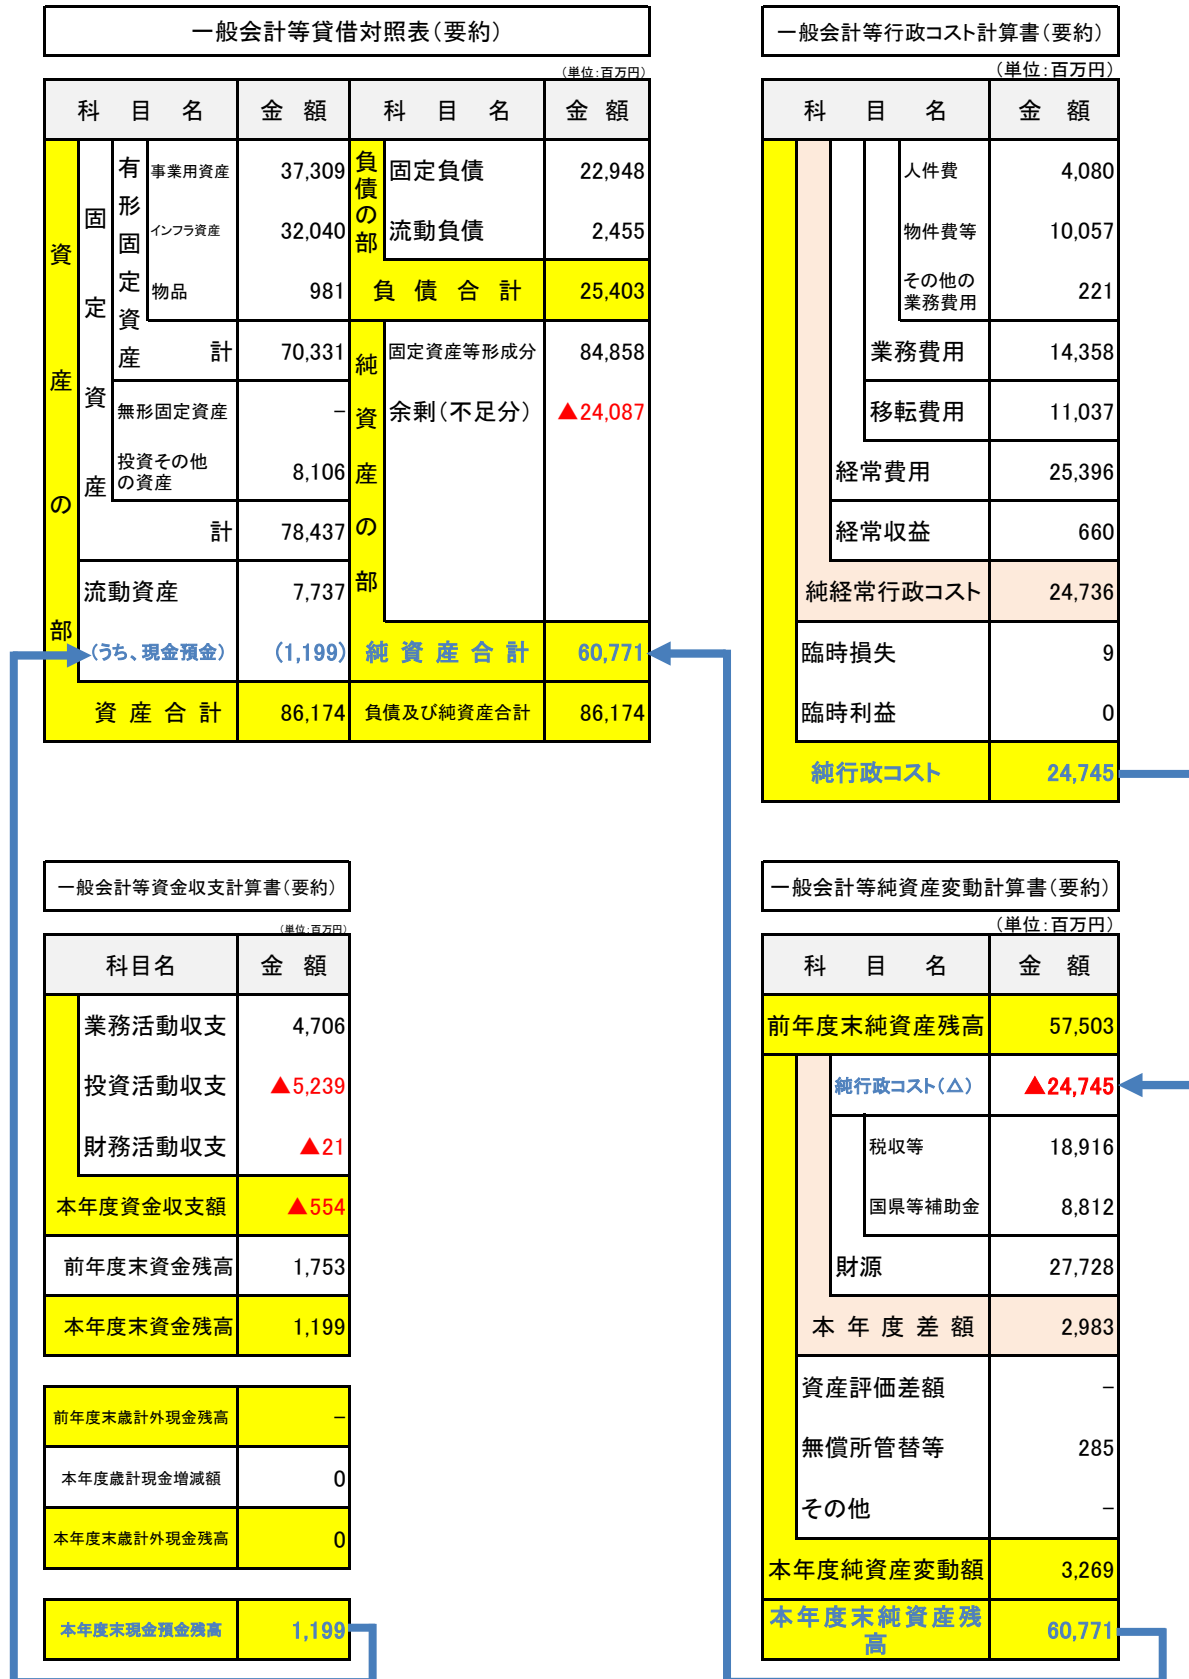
一般会計等貸借対照表（要約）

（単位：百万円）

| 科　目　名 | | | | 金　額 | 科　目　名 | | 金　額 |
|---|---|---|---|---|---|---|---|
| 資産の部 | 固定資産 | 有形固定資産 | 事業用資産 | 37,309 | 負債の部 | 固定負債 | 22,948 |
| | | | インフラ資産 | 32,040 | | 流動負債 | 2,455 |
| | | | 物品 | 981 | 負　債　合　計 | | 25,403 |
| | | | 計 | 70,331 | 純資産の部 | 固定資産等形成分 | 84,858 |
| | | 無形固定資産 | | － | | 余剰（不足分） | ▲24,087 |
| | | 投資その他の資産 | | 8,106 | | | |
| | | 計 | | 78,437 | | | |
| | 流動資産 | | | 7,737 | | | |
| | （うち、現金預金） | | | (1,199) | 純　資　産　合　計 | | 60,771 |
| 資　産　合　計 | | | | 86,174 | 負債及び純資産合計 | | 86,174 |

一般会計等行政コスト計算書（要約）

（単位：百万円）

| 科　目　名 | 金　額 |
|---|---|
| 人件費 | 4,080 |
| 物件費等 | 10,057 |
| その他の業務費用 | 221 |
| 業務費用 | 14,358 |
| 移転費用 | 11,037 |
| 経常費用 | 25,396 |
| 経常収益 | 660 |
| 純経常行政コスト | 24,736 |
| 臨時損失 | 9 |
| 臨時利益 | 0 |
| 純行政コスト | 24,745 |

一般会計等資金収支計算書（要約）

（単位：百万円）

| 科目名 | 金　額 |
|---|---|
| 業務活動収支 | 4,706 |
| 投資活動収支 | ▲5,239 |
| 財務活動収支 | ▲21 |
| 本年度資金収支額 | ▲554 |
| 前年度末資金残高 | 1,753 |
| 本年度末資金残高 | 1,199 |

| | |
|---|---|
| 前年度末歳計外現金残高 | － |
| 本年度歳計現金増減額 | 0 |
| 本年度末歳計外現金残高 | 0 |

| | |
|---|---|
| 本年度末現金預金残高 | 1,199 |

一般会計等純資産変動計算書（要約）

（単位：百万円）

| 科　目　名 | 金　額 |
|---|---|
| 前年度末純資産残高 | 57,503 |
| 純行政コスト（△） | ▲24,745 |
| 税収等 | 18,916 |
| 国県等補助金 | 8,812 |
| 財源 | 27,728 |
| 本　年　度　差　額 | 2,983 |
| 資産評価差額 | － |
| 無償所管替等 | 285 |
| その他 | － |
| 本年度純資産変動額 | 3,269 |
| 本年度末純資産残高 | 60,771 |